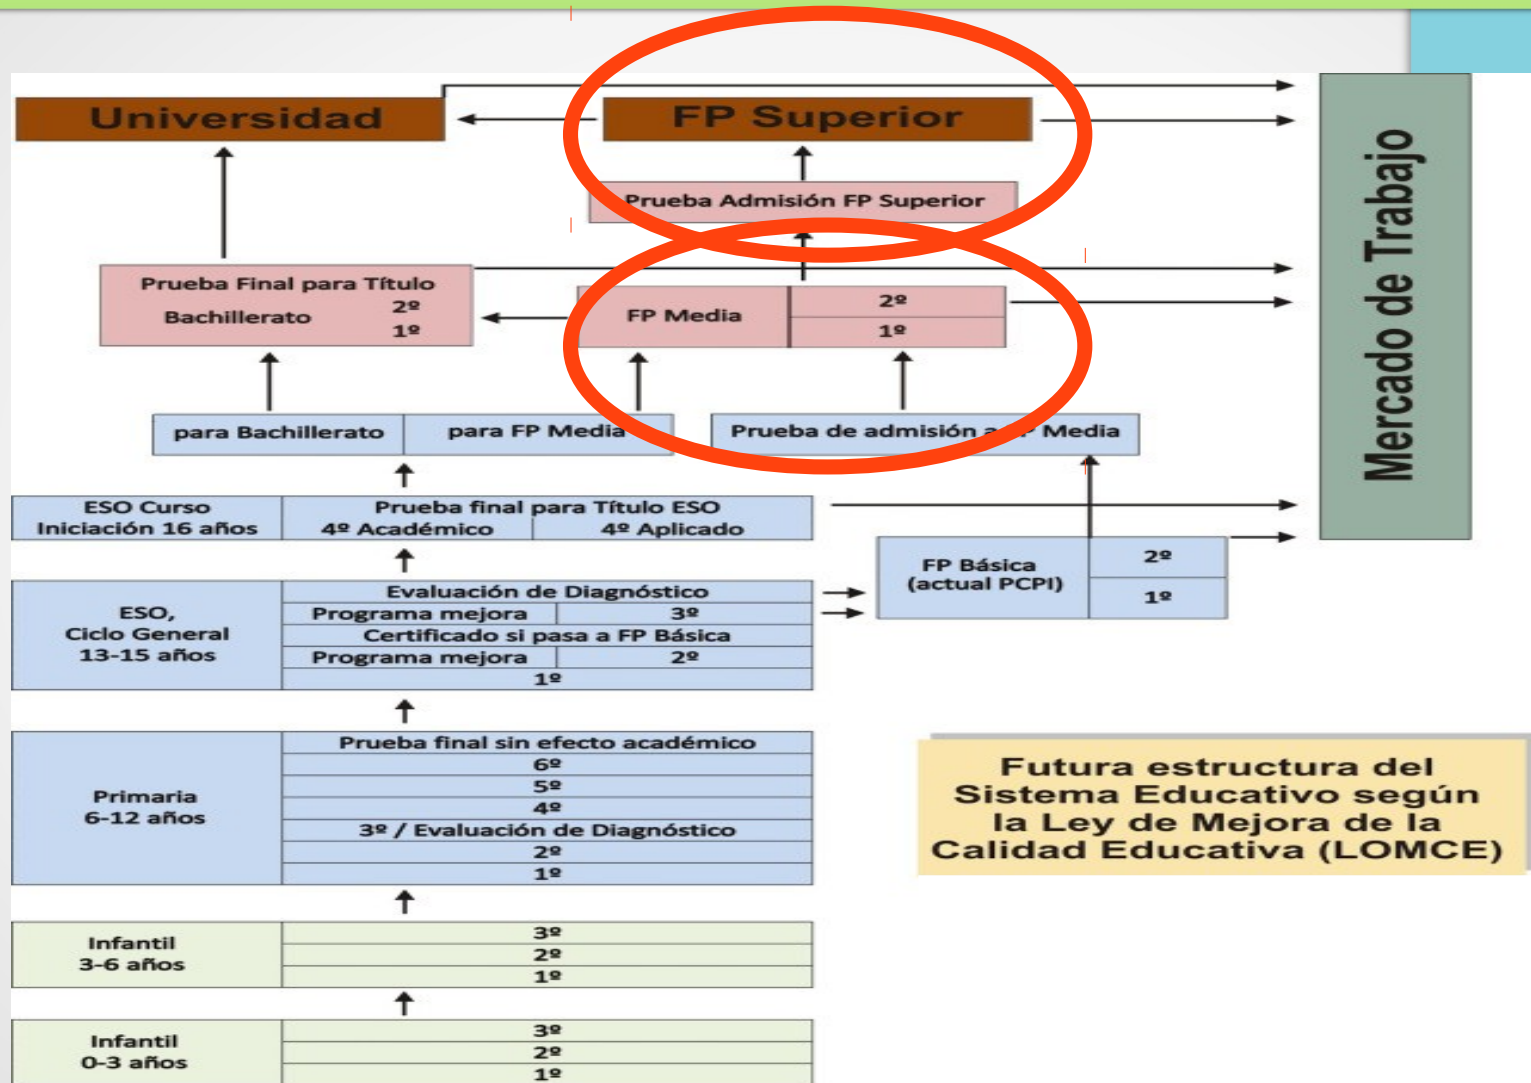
Universidad

FP Superior

Prueba Admisión FP Superior

Mercado de Trabajo

Prueba Final para Título
Bachillerato 2º
1º

FP Media 2º
1º

para Bachillerato | para FP Media

Prueba de admisión a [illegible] Media

ESO Curso Iniciación 16 años

Prueba final para Título ESO
4º Académico | 4º Aplicado

FP Básica (actual PCPI) 2º
1º

ESO, Ciclo General 13-15 años

Evaluación de Diagnóstico
Programa mejora | 3º
Certificado si pasa a FP Básica
Programa mejora | 2º
1º

Primaria 6-12 años

Prueba final sin efecto académico
6º
5º
4º
3º / Evaluación de Diagnóstico
2º
1º

Futura estructura del Sistema Educativo según la Ley de Mejora de la Calidad Educativa (LOMCE)

Infantil 3-6 años
3º
2º
1º

Infantil 0-3 años
3º
2º
1º